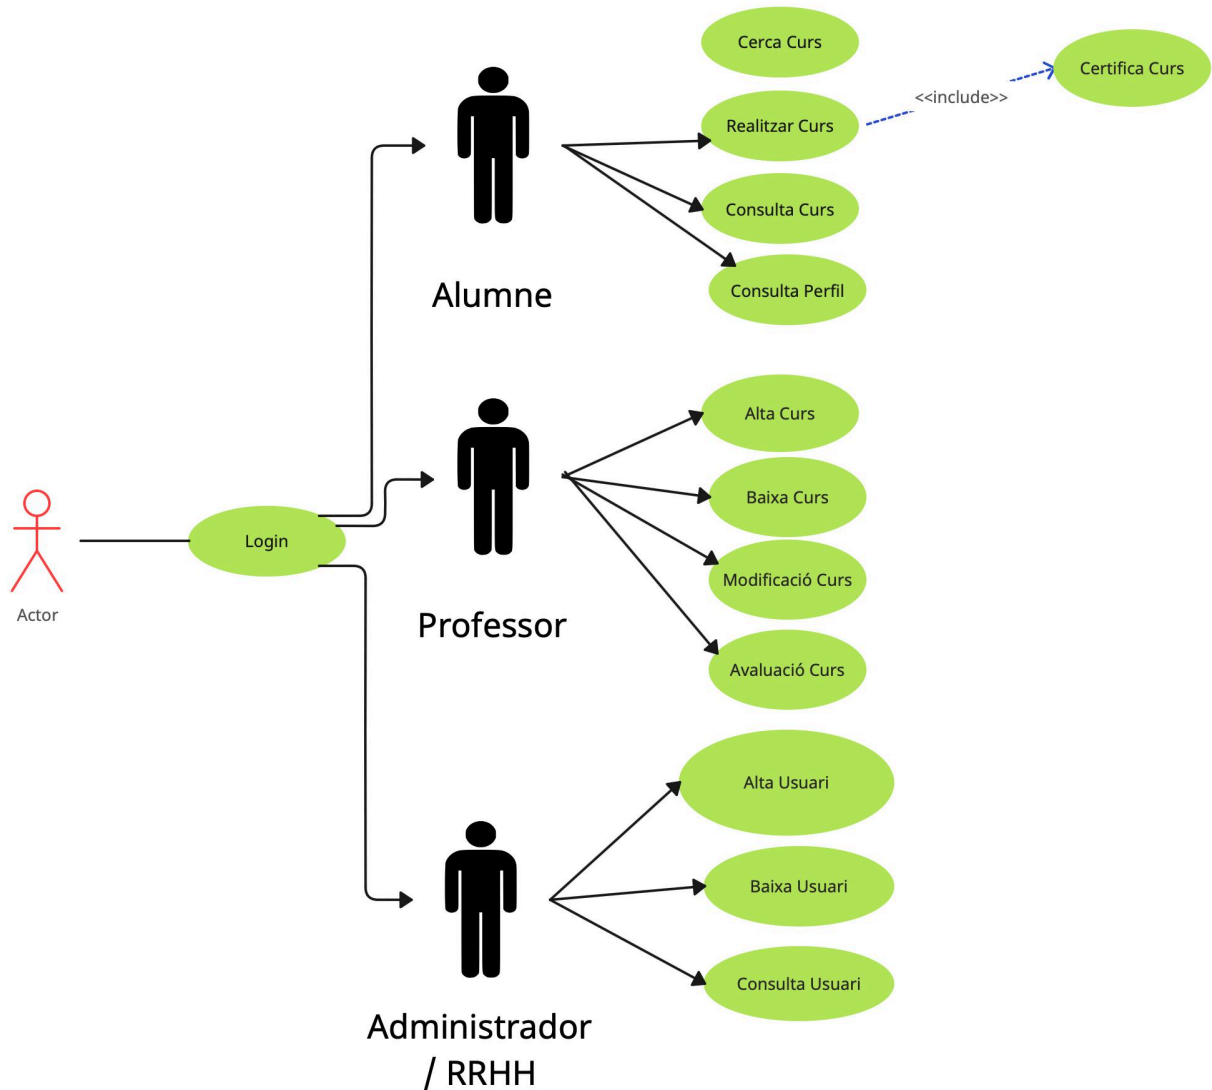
Cerca Curs

Realitzar Curs

<<include>>

Certifica Curs

Consulta Curs

Consulta Perfil

Alumne

Alta Curs

Baixa Curs

Modificació Curs

Avaluació Curs

Professor

Actor

Login

Alta Usuari

Baixa Usuari

Consulta Usuari

Administrador / RRHH